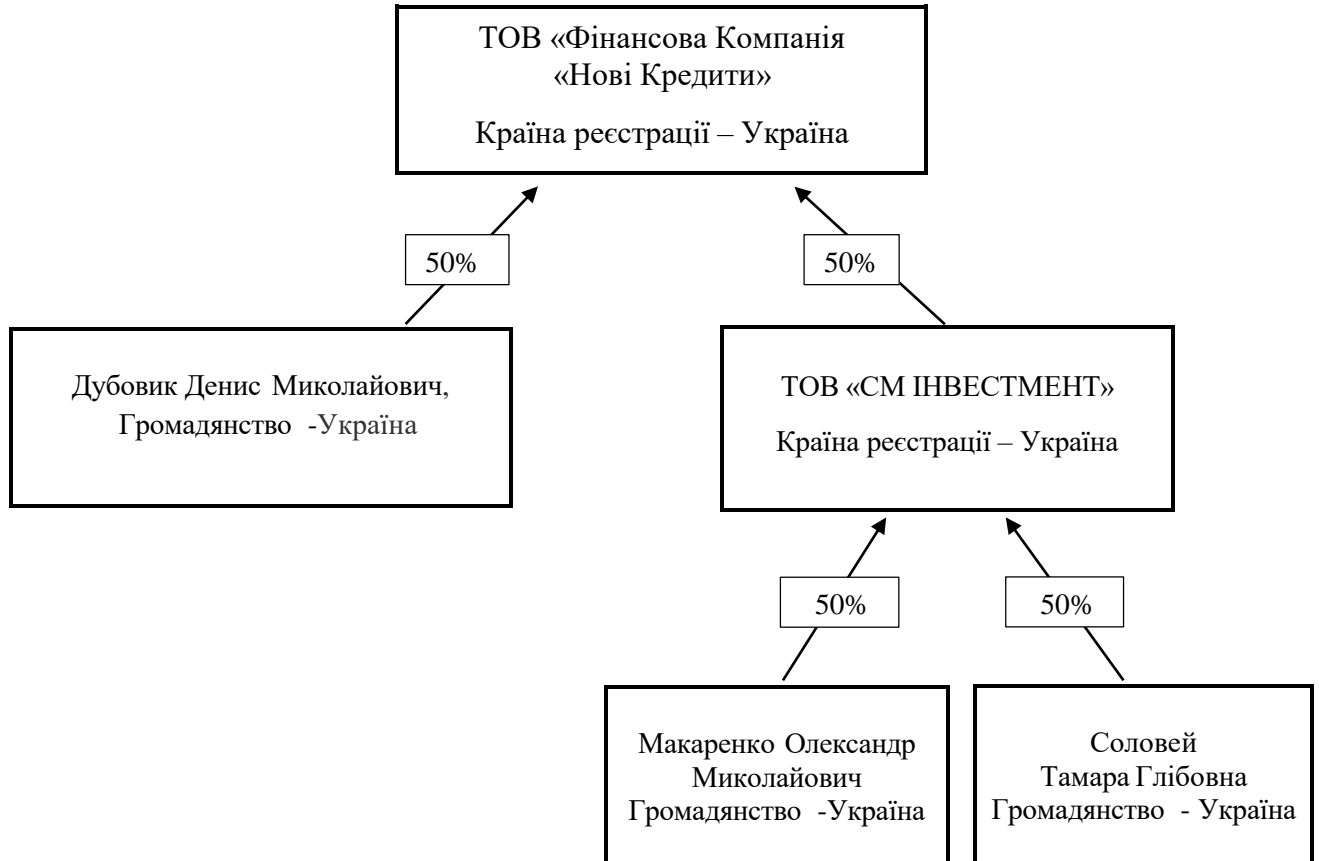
ТОВ «Фінансова Компанія «Нові Кредити»

Країна реєстрації – Україна

50%

50%

Дубовик Денис Миколайович, Громадянство -Україна

ТОВ «СМ ІНВЕСТМЕНТ»

Країна реєстрації – Україна

50%

50%

Макаренко Олександр Миколайович Громадянство -Україна

Соловей Тамара Глібовна Громадянство - Україна